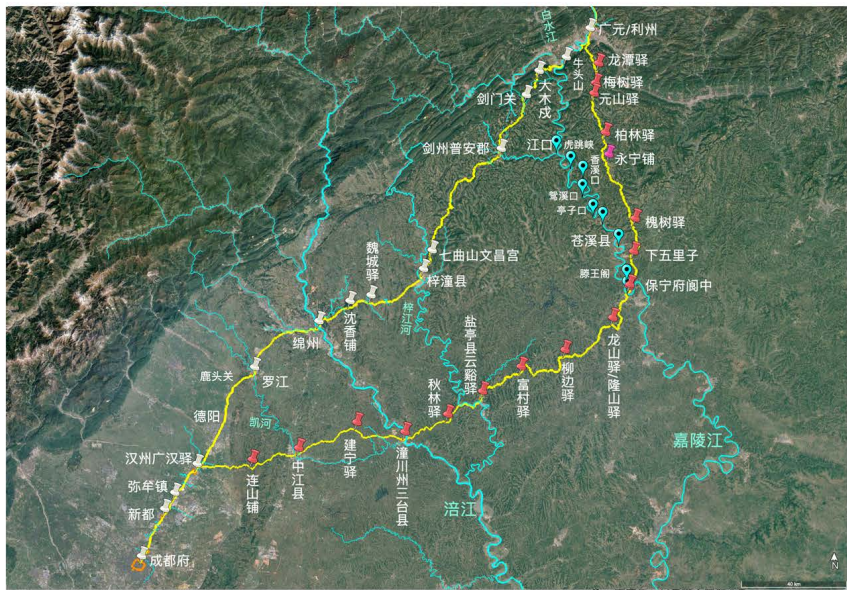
白龙江
广元/利州
龙潭驿
牛头山
梅树驿
大木戍
元山驿
剑门关
柏林驿
江口
虎跳峡
永宁铺
剑州普安郡
香溪口
鸳溪口
亭子口
槐树驿
苍溪县
下五里子
七曲山文昌宫
魏城驿
滕王阁
保宁府阆中
梓潼县
梓江河
沈香铺
绵州
盐亭县云溪驿
龙山驿/隆山驿
鹿头关
罗江
柳边驿
富村驿
秋林驿
德阳
凯河
建宁驿
嘉陵江
汉州广汉驿
中江县
潼州三台县
连山铺
弥牟镇
涪江
新都
成都府
N
40 km